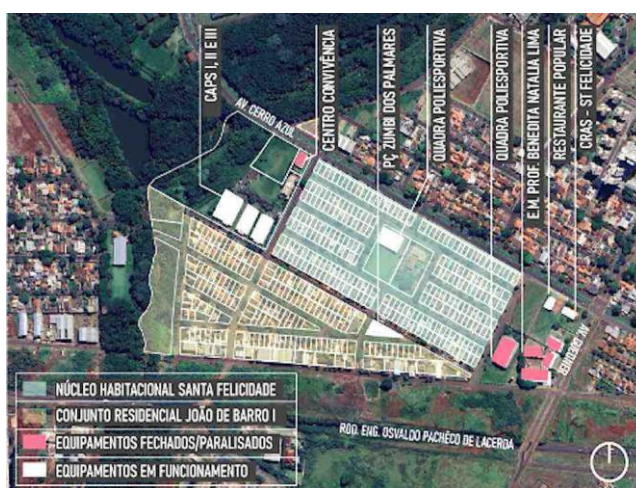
CAPS I, II E III
CENTRO CONVIVÊNCIA
PC ZUMBI DOS PALMARES
QUADRA POLIESPORTIVA
QUADRA POLIESPORTIVA
E.M. PROF. BENEDITA NATALIA LIMA
RESTAURANTE POPULAR
CRAS - ST FELICIDADE

AV. CERRO AZUL

RUA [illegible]

ROD. ENG. OSVALDO PACHECO DE LACERDA

NÚCLEO HABITACIONAL SANTA FELICIDADE
CONJUNTO RESIDENCIAL JOÃO DE BARRO I
EQUIPAMENTOS FECHADOS/PARALISADOS
EQUIPAMENTOS EM FUNCIONAMENTO